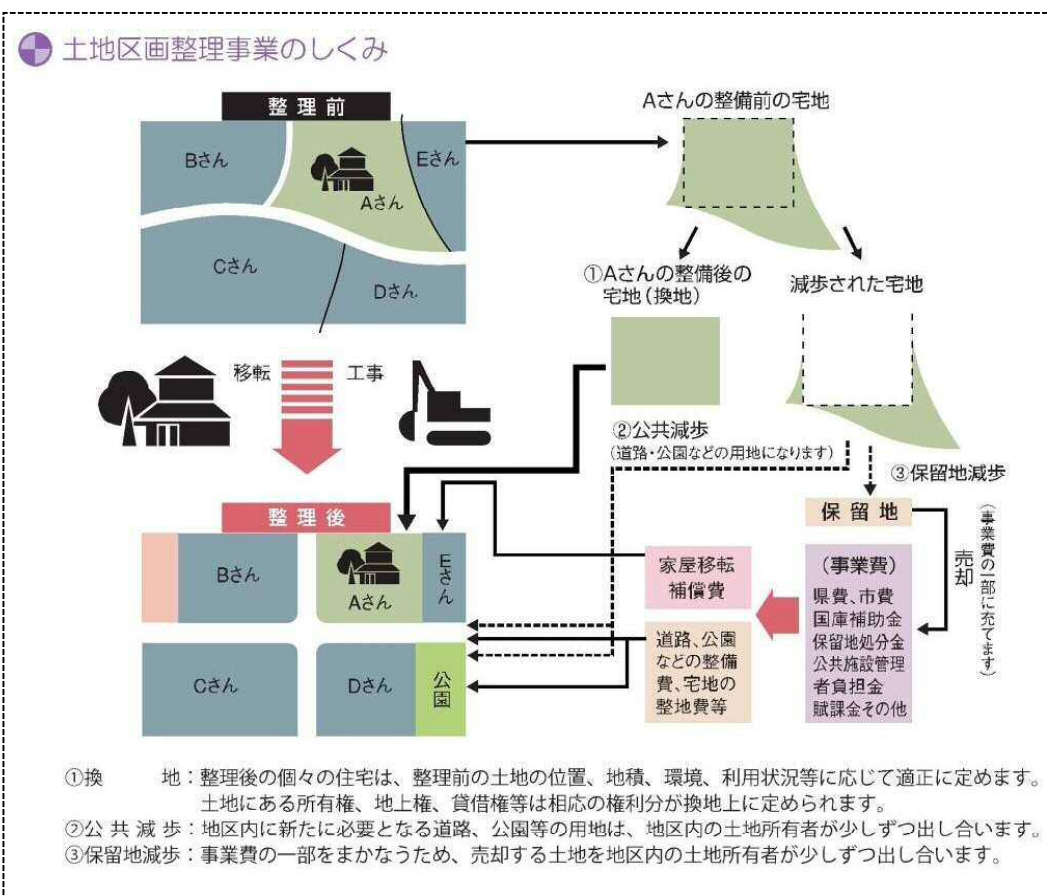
土地区画整理事業のしくみ

整理前

Bさん

Eさん

Aさん

Cさん

Dさん

Aさんの整備前の宅地

①Aさんの整備後の宅地（換地）

減歩された宅地

移転

工事

②公共減歩
（道路・公園などの用地になります）

③保留地減歩

整理後

保留地

（事業費の一部に充てます）

売却

Bさん

Aさん

Eさん

家屋移転補償費

（事業費）
県費、市費
国庫補助金
保留地処分金
公共施設管理者負担金
賦課金その他

Cさん

Dさん

公園

道路、公園などの整備費、宅地の整地費等

①換　　地：整理後の個々の住宅は、整理前の土地の位置、地積、環境、利用状況等に応じて適正に定めます。土地にある所有権、地上権、貸借権等は相応の権利分が換地上に定められます。
②公共減歩：地区内に新たに必要となる道路、公園等の用地は、地区内の土地所有者が少しずつ出し合います。
③保留地減歩：事業費の一部をまかなうため、売却する土地を地区内の土地所有者が少しずつ出し合います。